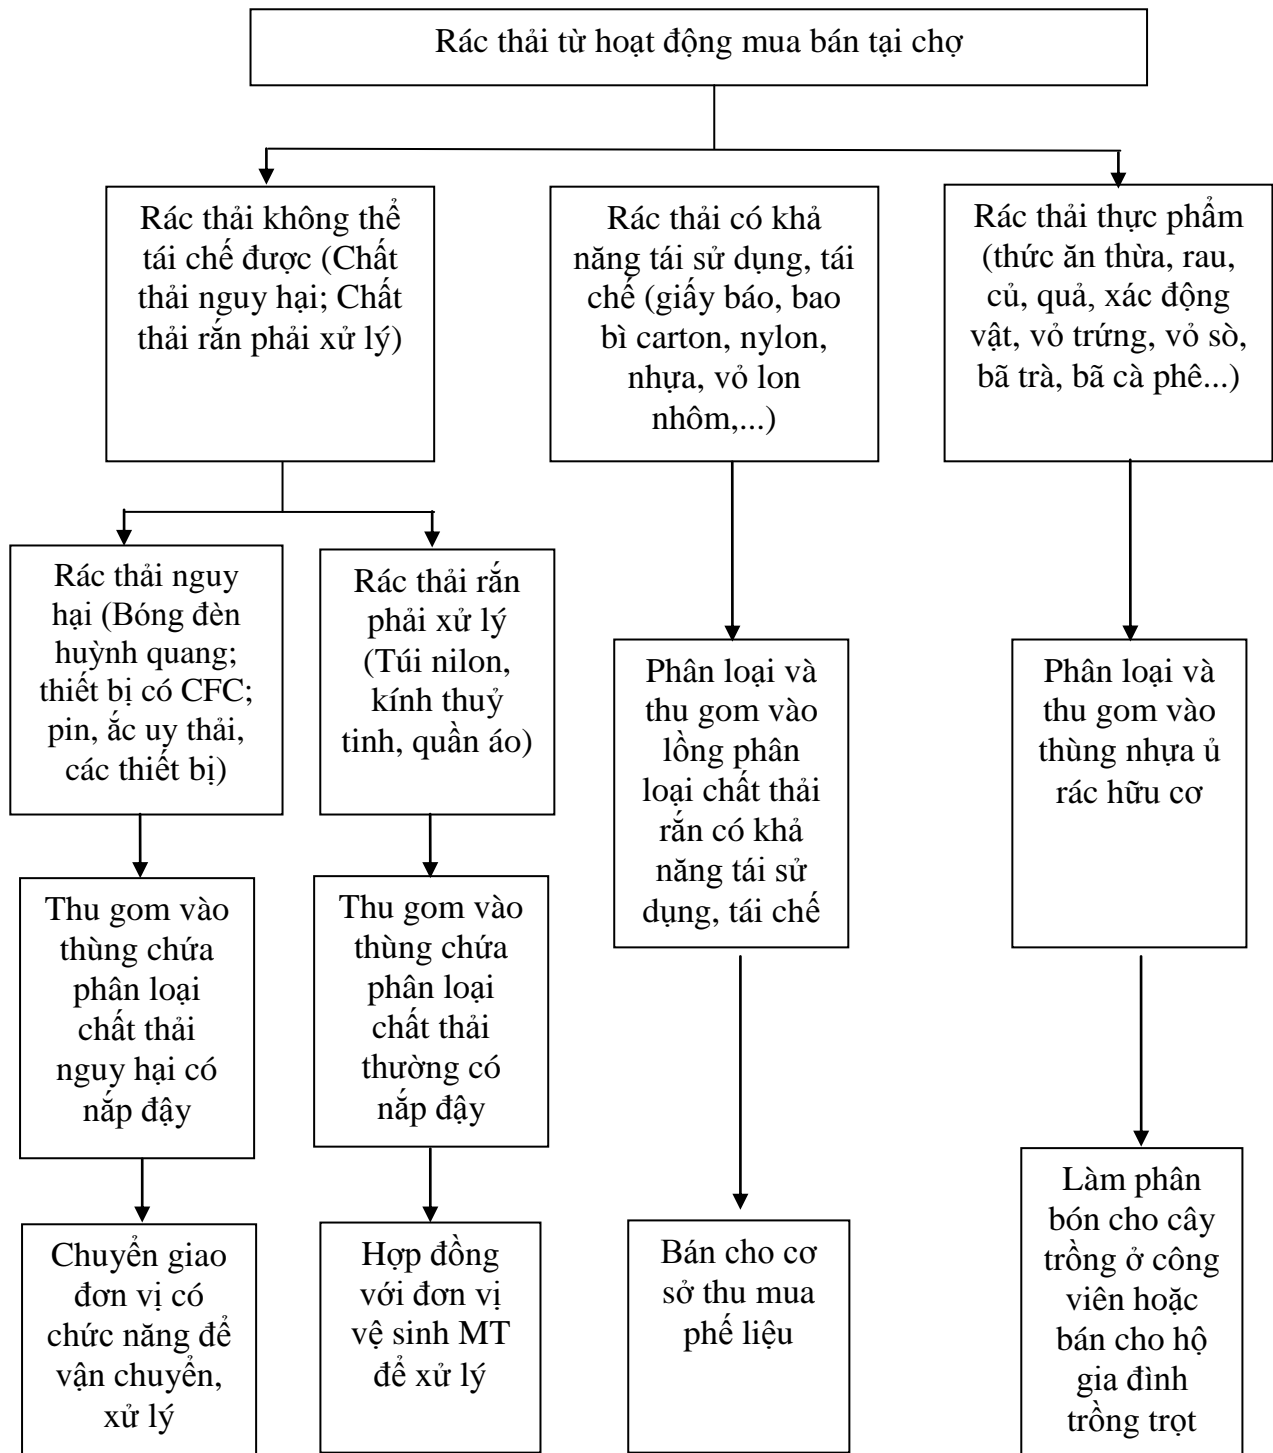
Rác thải từ hoạt động mua bán tại chợ

Rác thải không thể tái chế được (Chất thải nguy hại; Chất thải rắn phải xử lý)

Rác thải có khả năng tái sử dụng, tái chế (giấy báo, bao bì carton, nylon, nhựa, vỏ lon nhôm,...)

Rác thải thực phẩm (thức ăn thừa, rau, củ, quả, xác động vật, vỏ trứng, vỏ sò, bã trà, bã cà phê...)

Rác thải nguy hại (Bóng đèn huỳnh quang; thiết bị có CFC; pin, ắc uy thải, các thiết bị)

Rác thải rắn phải xử lý (Túi nilon, kính thuỷ tinh, quần áo)

Phân loại và thu gom vào lồng phân loại chất thải rắn có khả năng tái sử dụng, tái chế

Phân loại và thu gom vào thùng nhựa ủ rác hữu cơ

Thu gom vào thùng chứa phân loại chất thải nguy hại có nắp đậy

Thu gom vào thùng chứa phân loại chất thải thường có nắp đậy

Chuyển giao đơn vị có chức năng để vận chuyển, xử lý

Hợp đồng với đơn vị vệ sinh MT để xử lý

Bán cho cơ sở thu mua phế liệu

Làm phân bón cho cây trồng ở công viên hoặc bán cho hộ gia đình trồng trọt